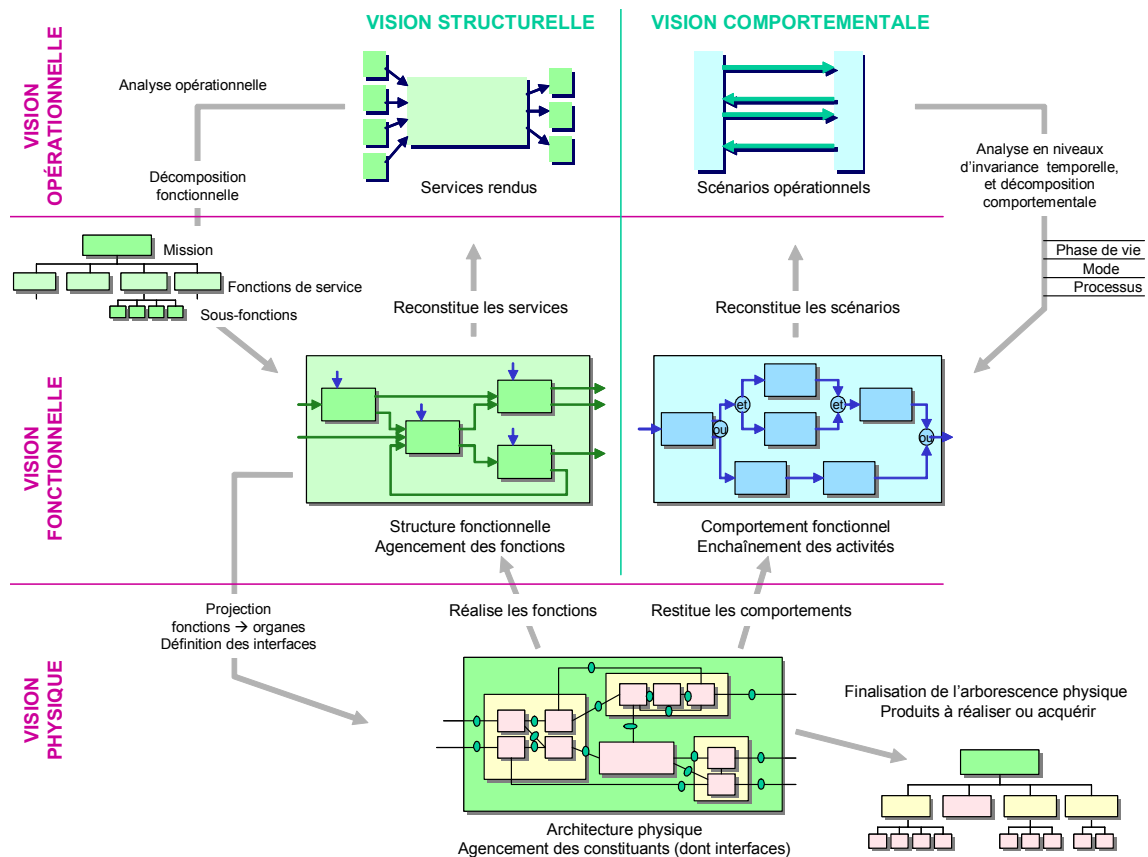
VISION STRUCTURELLE

VISION COMPORTEMENTALE

VISION OPÉRATIONNELLE

Analyse opérationnelle

Décomposition fonctionnelle

Services rendus

Scénarios opérationnels

Analyse en niveaux d'invariance temporelle, et décomposition comportementale

Phase de vie
Mode
Processus

Mission

Fonctions de service

Sous-fonctions

Reconstitue les services

Reconstitue les scénarios

VISION FONCTIONNELLE

et

et

ou

ou

Structure fonctionnelle
Agencement des fonctions

Comportement fonctionnel
Enchaînement des activités

Projection
fonctions → organes
Définition des interfaces

Réalise les fonctions

Restitue les comportements

VISION PHYSIQUE

Finalisation de l'arborescence physique
Produits à réaliser ou acquérir

Architecture physique
Agencement des constituants (dont interfaces)